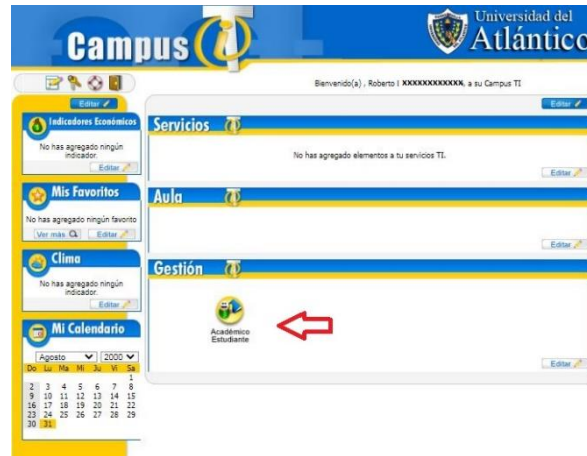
Campus i

Universidad del Atlántico

Bienvenido(a) , Roberto I XXXXXXXXXXXX, a su Campus TI

Editar

Indicadores Económicos
No has agregado ningún indicador.
Editar

Mis Favoritos
No has agregado ningún favorito
Ver más Editar

Clima
No has agregado ningún indicador.
Editar

Mi Calendario
Agosto 2000

| Do | Lu | Ma | Mi | Ju | Vi | Sa |
|---|---|---|---|---|---|---|
| | | | | | | 1 |
| 2 | 3 | 4 | 5 | 6 | 7 | 8 |
| 9 | 10 | 11 | 12 | 13 | 14 | 15 |
| 16 | 17 | 18 | 19 | 20 | 21 | 22 |
| 23 | 24 | 25 | 26 | 27 | 28 | 29 |
| 30 | 31 | | | | | |

Editar

Servicios
No has agregado elementos a tu servicios TI.
Editar

Aula
Editar

Gestión
Académico Estudiante
Editar